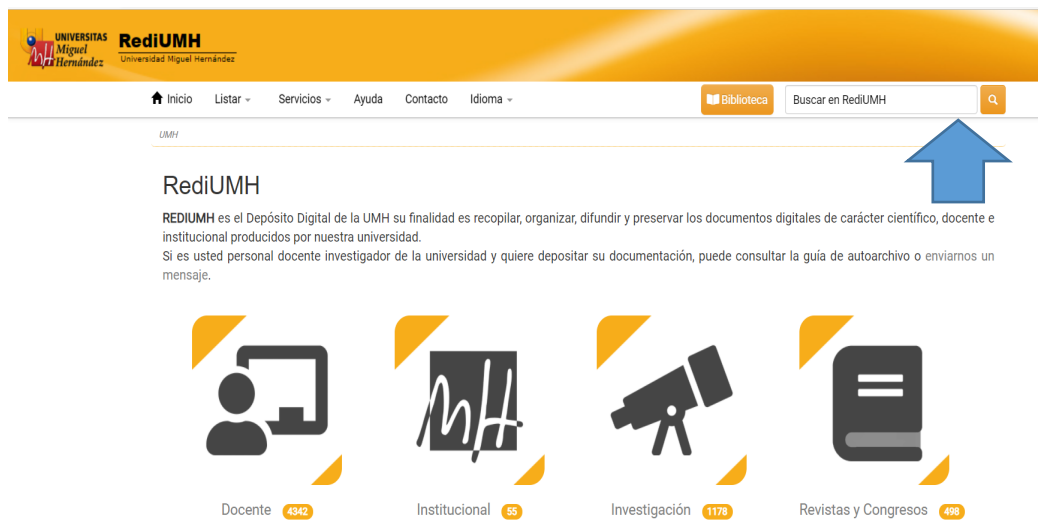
UNIVERSITAS Miguel Hernández RediUMH Universidad Miguel Hernández

Inicio Listar Servicios Ayuda Contacto Idioma Biblioteca Buscar en RediUMH

UMH

RediUMH

REDIUMH es el Depósito Digital de la UMH su finalidad es recopilar, organizar, difundir y preservar los documentos digitales de carácter científico, docente e institucional producidos por nuestra universidad.
Si es usted personal docente investigador de la universidad y quiere depositar su documentación, puede consultar la guía de autoarchivo o enviarnos un mensaje.

Docente 4342
Institucional 55
Investigación 1178
Revistas y Congresos 498